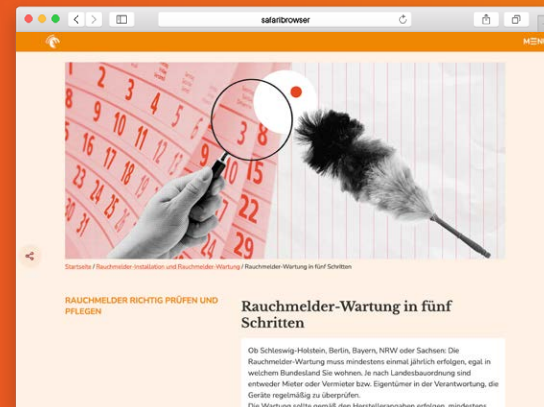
safaribrowser

MEN

2 3 4 5 6
9 10 11 12
16 17 18 19
23 24 25
30 31
3 8
15
22
29
24

Startseite / Rauchmelder Installation und Rauchmelder-Wartung / Rauchmelder-Wartung in fünf Schritten

RAUCHMELDER RICHTIG PRÜFEN UND PFLEGEN

Rauchmelder-Wartung in fünf Schritten

Ob Schleswig-Holstein, Berlin, Bayern, NRW oder Sachsen: Die Rauchmelder-Wartung muss mindestens einmal jährlich erfolgen, egal in welchem Bundesland Sie wohnen. Je nach Landesbauordnung sind entweder Mieter oder Vermieter bzw. Eigentümer in der Verantwortung, die Geräte regelmäßig zu überprüfen.
Die Wartung sollte gemäß den Herstellerangaben erfolgen, mindestens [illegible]